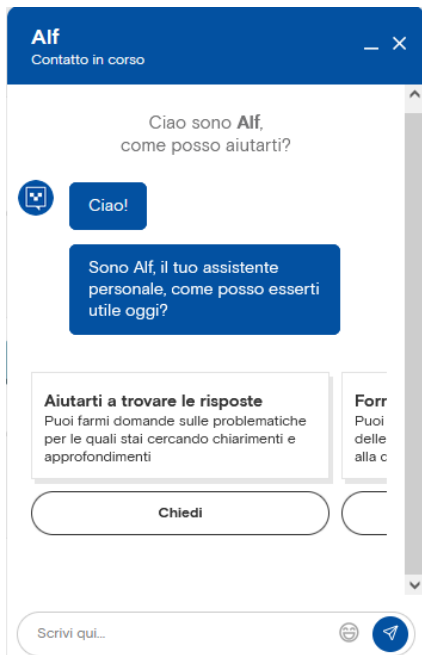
Alf
Contatto in corso

Ciao sono Alf, come posso aiutarti?

Ciao!

Sono Alf, il tuo assistente personale, come posso esserti utile oggi?

Aiutarti a trovare le risposte
Puoi farmi domande sulle problematiche per le quali stai cercando chiarimenti e approfondimenti

Forr
Puoi
delle
alla c

Chiedi

Scrivi qui...